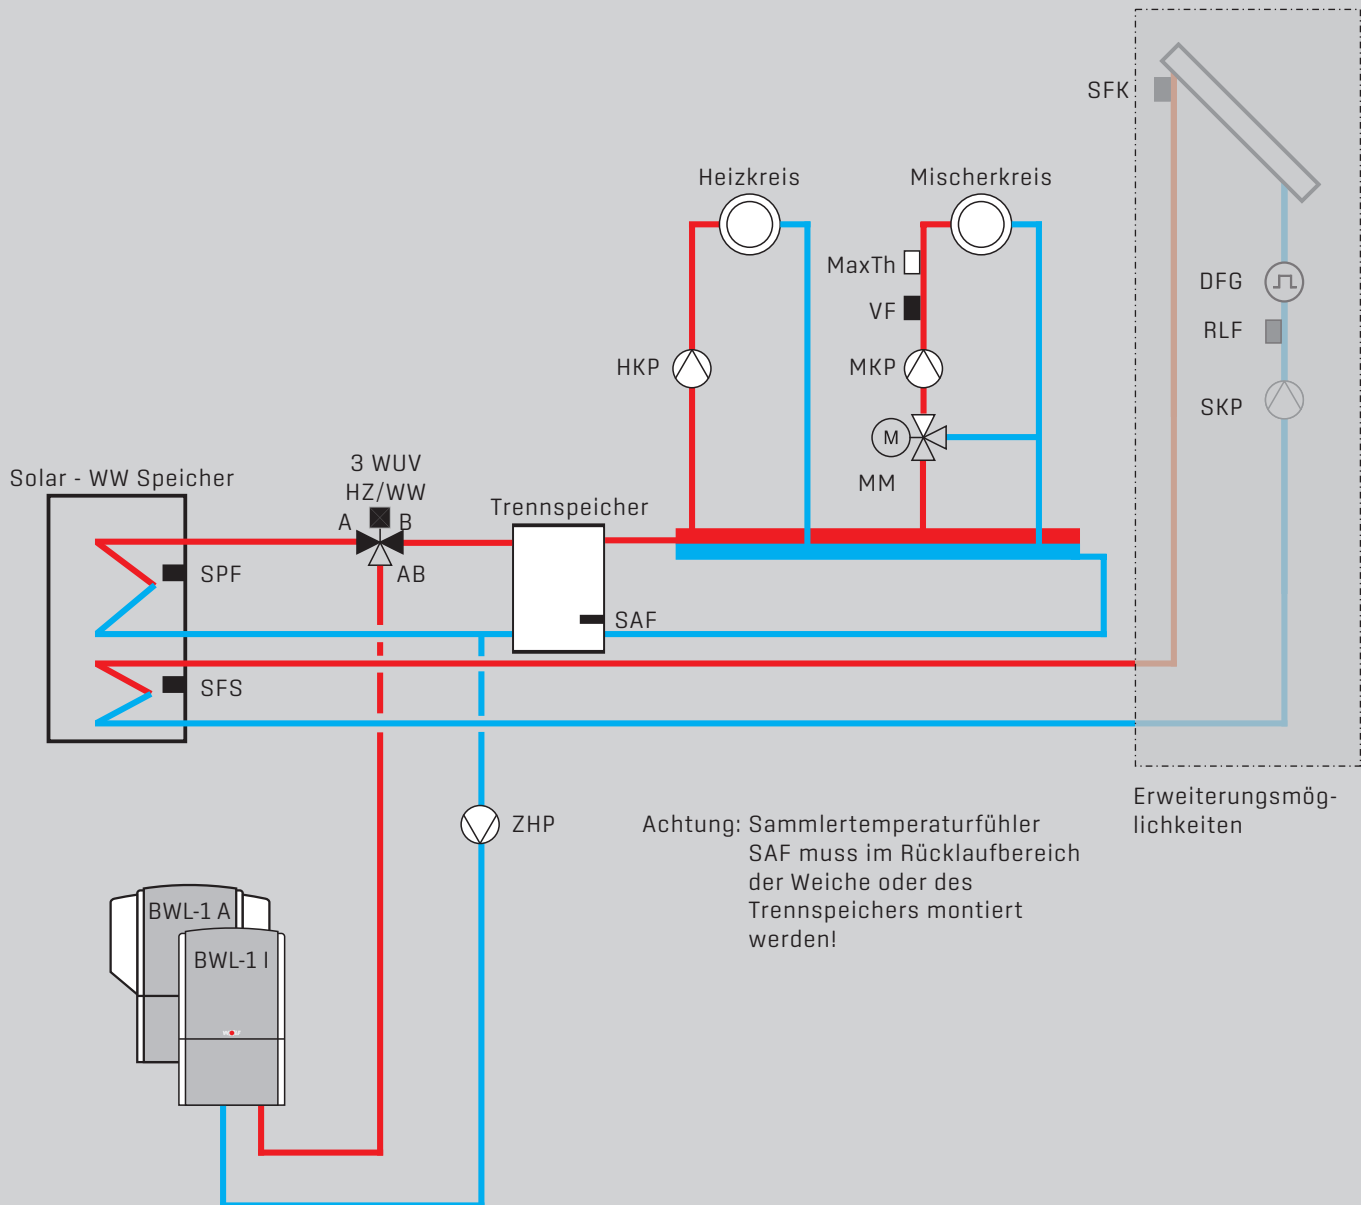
SFK

Heizkreis

Mischerkreis

MaxTh

VF

DFG

RLF

HKP

MKP

SKP

M

Solar - WW Speicher

3 WUV
HZ/WW

MM

Trennspeicher

A

B

SPF

AB

SAF

SFS

ZHP

Achtung: Sammlertemperaturfühler SAF muss im Rücklaufbereich der Weiche oder des Trennspeichers montiert werden!

Erweiterungsmöglichkeiten

BWL-1 A

BWL-1 I